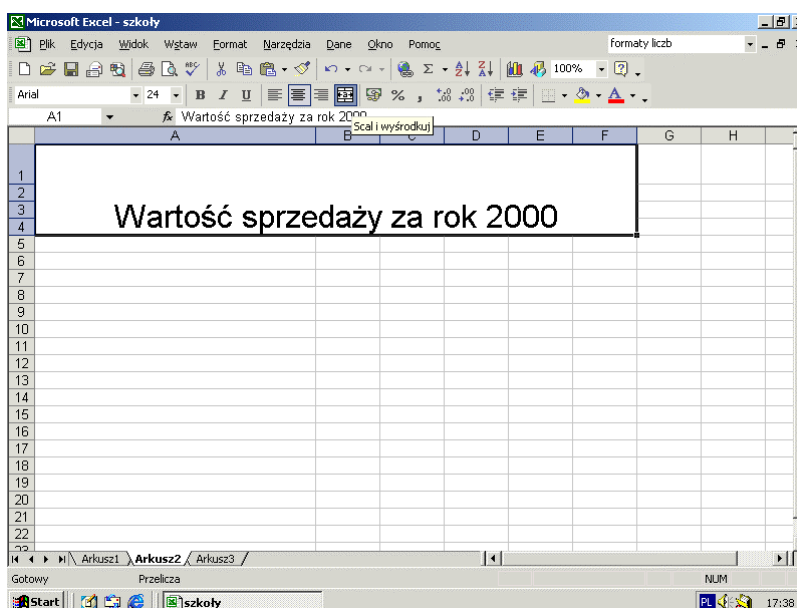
Microsoft Excel - szkoły

Plik Edycja Widok Wstaw Format Narzędzia Dane Okno Pomoc

formaty liczb

100%

Arial 24 B I U % , ,00 ,0

A1 fx Wartość sprzedaży za rok 2000

Scal i wyśrodkuj

| | A | B | C | D | E | F | G | H |
|---|---|---|---|---|---|---|---|---|
| 1 | | | | | | | | |
| 2 | | | | | | | | |
| 3 | Wartość sprzedaży za rok 2000 | | | | | | | |
| 4 | | | | | | | | |
| 5 | | | | | | | | |
| 6 | | | | | | | | |
| 7 | | | | | | | | |
| 8 | | | | | | | | |
| 9 | | | | | | | | |
| 10 | | | | | | | | |
| 11 | | | | | | | | |
| 12 | | | | | | | | |
| 13 | | | | | | | | |
| 14 | | | | | | | | |
| 15 | | | | | | | | |
| 16 | | | | | | | | |
| 17 | | | | | | | | |
| 18 | | | | | | | | |
| 19 | | | | | | | | |
| 20 | | | | | | | | |
| 21 | | | | | | | | |
| 22 | | | | | | | | |

Arkusz1 Arkusz2 Arkusz3

Gotowy Przelicza NUM

Start szkoły PL 17:38